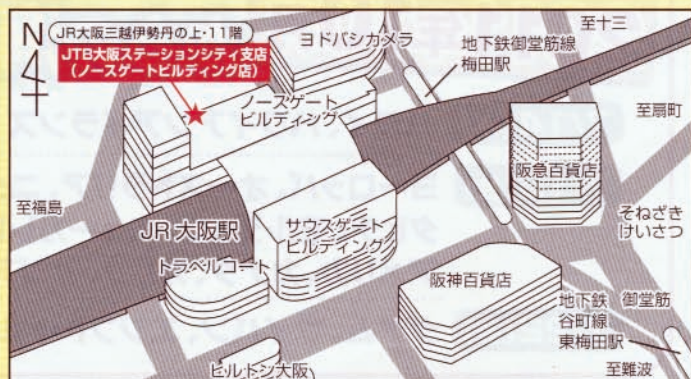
N

JR大阪三越伊勢丹の上・11階

JTB大阪ステーションシティ支店
（ノースゲートビルディング店）

ヨドバシカメラ

至十三

地下鉄御堂筋線
梅田駅

至扇町

ノースゲート
ビルディング

阪急百貨店

至福島

JR大阪駅

サウスゲート
ビルディング

そねざき
けいさつ

トラベルコート

阪神百貨店

地下鉄
谷町線
東梅田駅

御堂筋

至難波

ヒルトン大阪